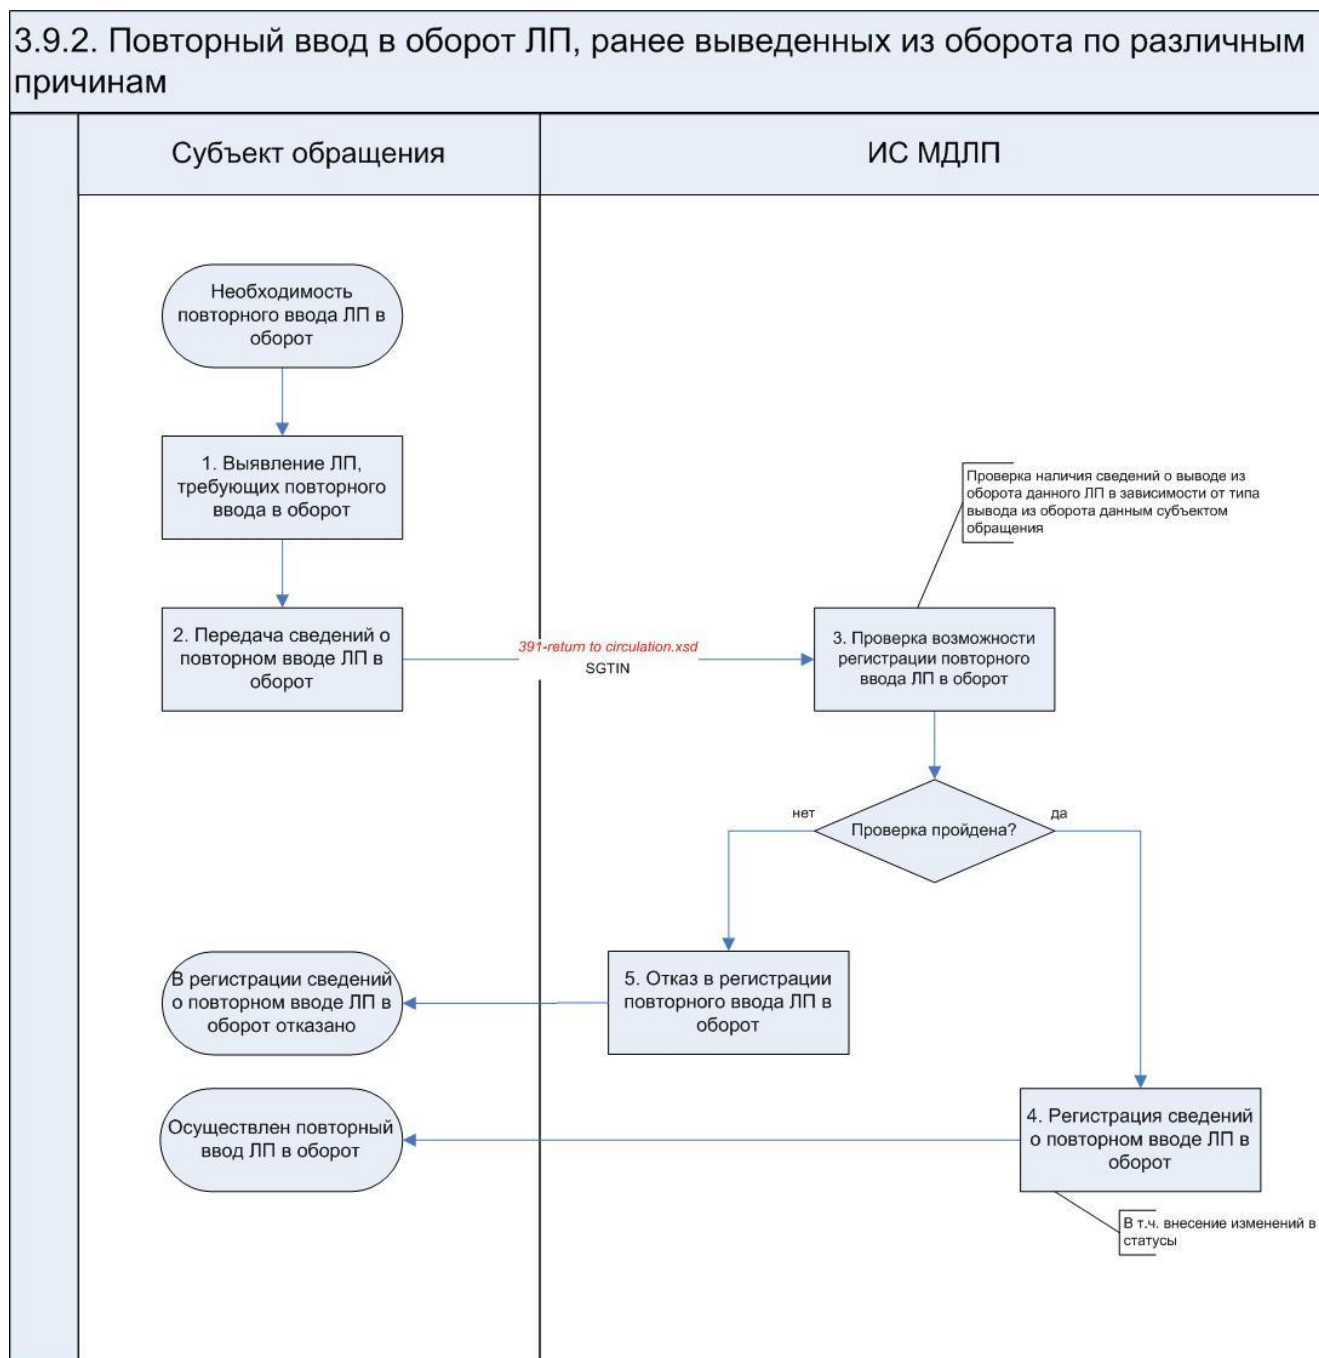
3.9.2. Повторный ввод в оборот ЛП, ранее выведенных из оборота по различным причинам

Субъект обращения

ИС МДЛП

Необходимость повторного ввода ЛП в оборот

1. Выявление ЛП, требующих повторного ввода в оборот

Проверка наличия сведений о выводе из оборота данного ЛП в зависимости от типа вывода из оборота данным субъектом обращения

2. Передача сведений о повторном вводе ЛП в оборот

391-return to circulation.xsd
SGTIN

3. Проверка возможности регистрации повторного ввода ЛП в оборот

нет

Проверка пройдена?

да

В регистрации сведений о повторном вводе ЛП в оборот отказано

5. Отказ в регистрации повторного ввода ЛП в оборот

Осуществлен повторный ввод ЛП в оборот

4. Регистрация сведений о повторном вводе ЛП в оборот

В т.ч. внесение изменений в статусы